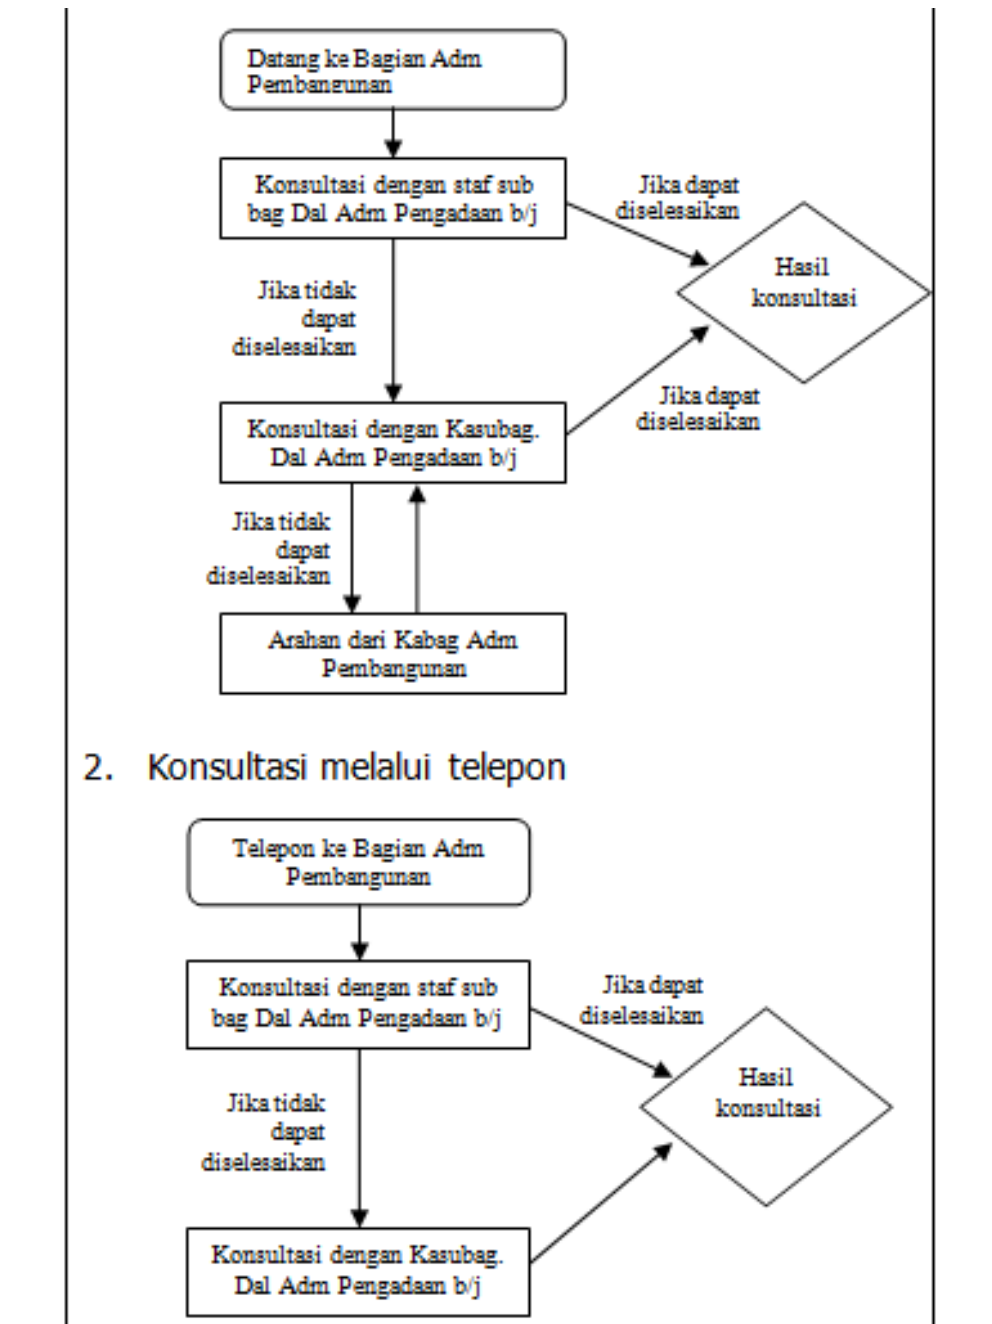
Datang ke Bagian Adm Pembangunan

Konsultasi dengan staf sub bag Dal Adm Pengadaan b/j

Jika dapat diselesaikan

Hasil konsultasi

Jika tidak dapat diselesaikan

Konsultasi dengan Kasubag. Dal Adm Pengadaan b/j

Jika dapat diselesaikan

Jika tidak dapat diselesaikan

Arahan dari Kabag Adm Pembangunan

2. Konsultasi melalui telepon

Telepon ke Bagian Adm Pembangunan

Konsultasi dengan staf sub bag Dal Adm Pengadaan b/j

Jika dapat diselesaikan

Hasil konsultasi

Jika tidak dapat diselesaikan

Konsultasi dengan Kasubag. Dal Adm Pengadaan b/j